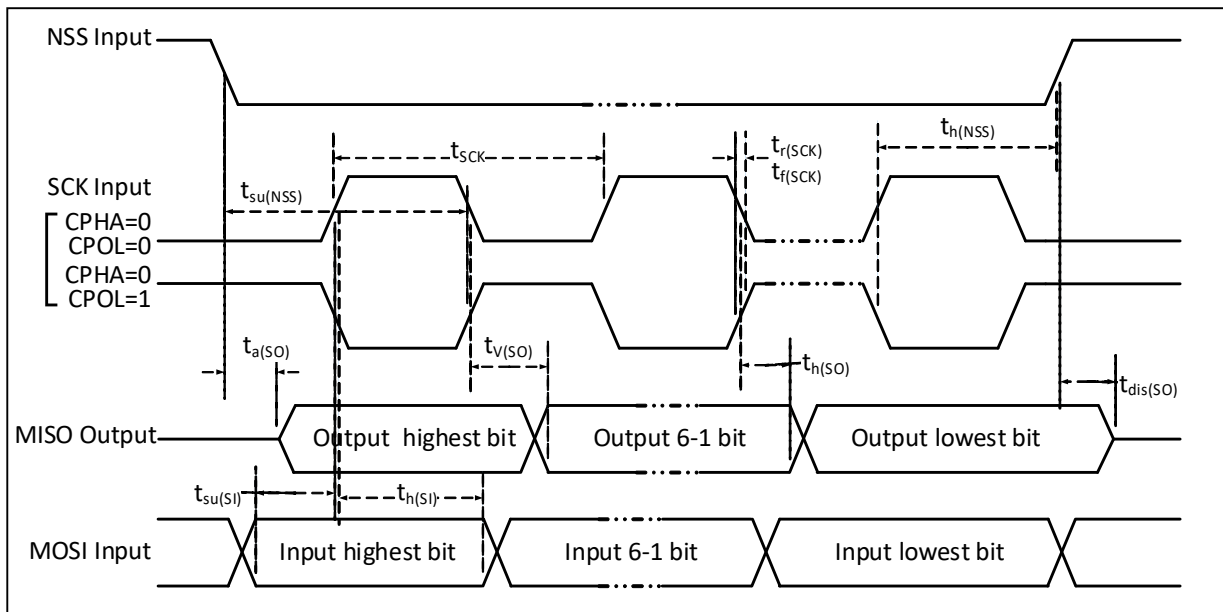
NSS Input

$t_{SCK}$

$t_{r(SCK)}$
$t_{f(SCK)}$

$t_{h(NSS)}$

SCK Input

$t_{su(NSS)}$

CPHA=0
CPOL=0

CPHA=0
CPOL=1

$t_{a(SO)}$

$t_{V(SO)}$

$t_{h(SO)}$

$t_{dis(SO)}$

MISO Output

Output highest bit

Output 6-1 bit

Output lowest bit

$t_{su(SI)}$

$t_{h(SI)}$

MOSI Input

Input highest bit

Input 6-1 bit

Input lowest bit